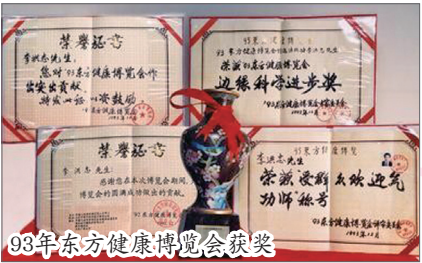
荣誉证书

李洪志先生：
您对'93东方健康博览会作出突出贡献
特发此证以资鼓励

'93东方健康博览会组委会
1993年12月

钧鉴 李洪志
93东方健康博览会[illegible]
荣获'93东方健康博览会
边缘科学进步奖
'93东方健康博览会组委会
1993年12月

荣誉证书

李洪志先生：
您在本次博览会期间，为博览会的圆满成功做出了贡献

'93东方健康博览会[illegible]

钧鉴 东方健康博览
李洪志先生
荣获受群众欢迎气功师称号
'93东方健康博览会组委会
1993年12月

93年东方健康博览会获奖